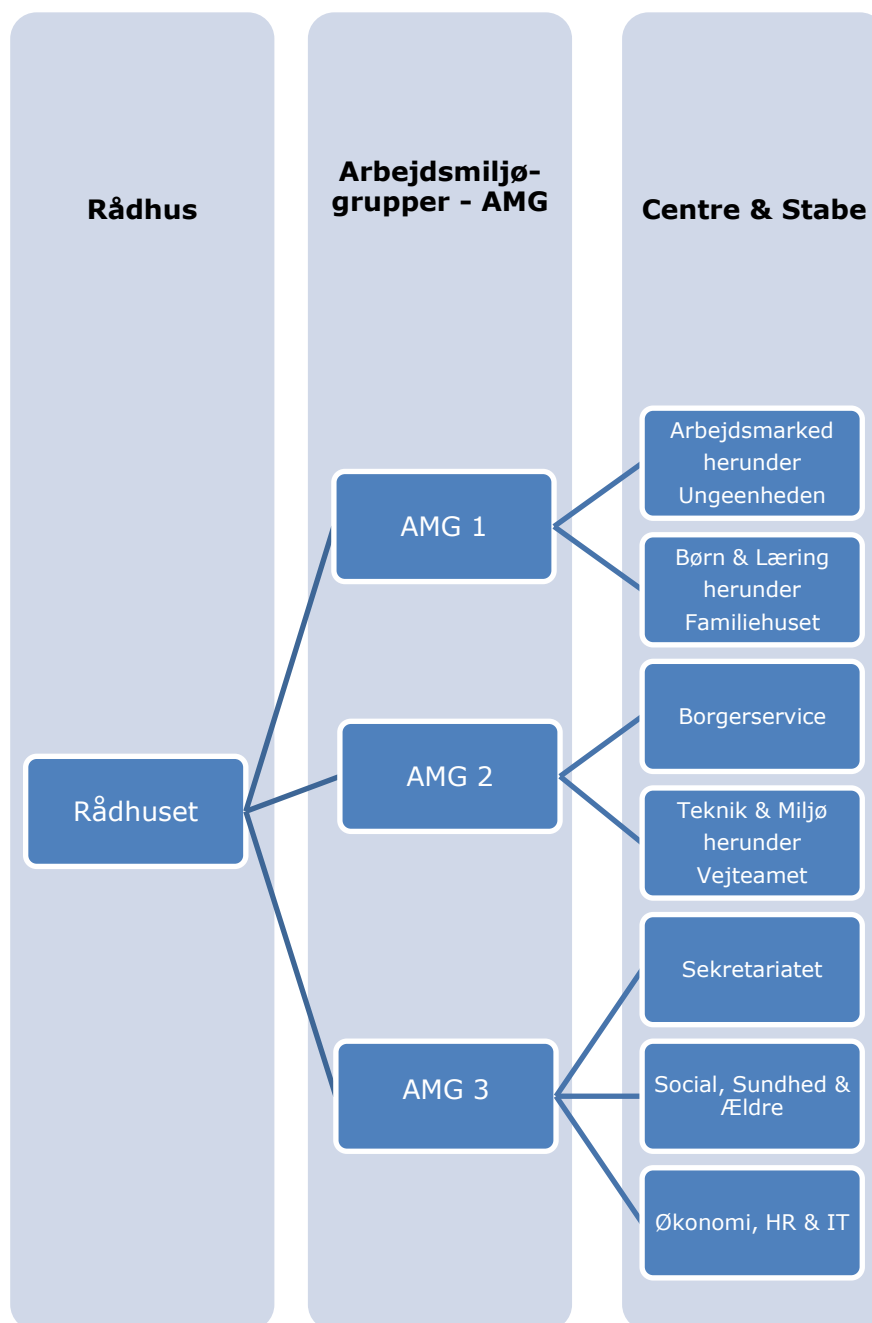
Rådhus

Arbejdsmiljø-grupper - AMG

Centre & Stabe

Rådhuset

AMG 1

AMG 2

AMG 3

Arbejdsmarked herunder Ungeenheden

Børn & Læring herunder Familiehuset

Borgerservice

Teknik & Miljø herunder Vejteamet

Sekretariatet

Social, Sundhed & Ældre

Økonomi, HR & IT